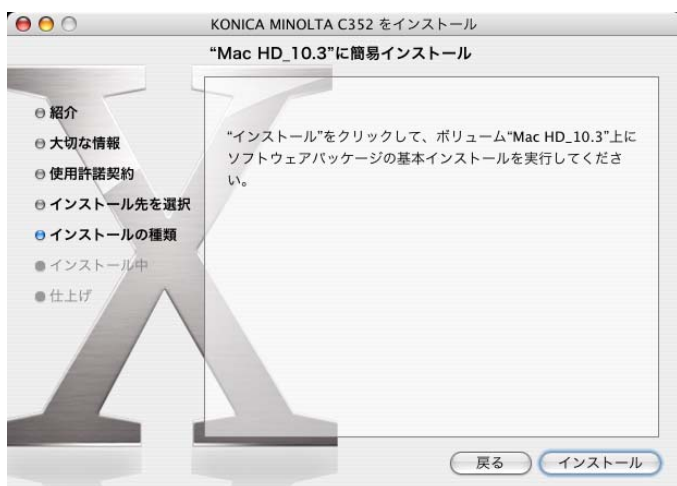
KONICA MINOLTA C352 をインストール

"Mac HD_10.3"に簡易インストール

紹介
大切な情報
使用許諾契約
インストール先を選択
インストールの種類
インストール中
仕上げ

"インストール"をクリックして、ボリューム"Mac HD_10.3"上にソフトウェアパッケージの基本インストールを実行してください。

戻る
インストール